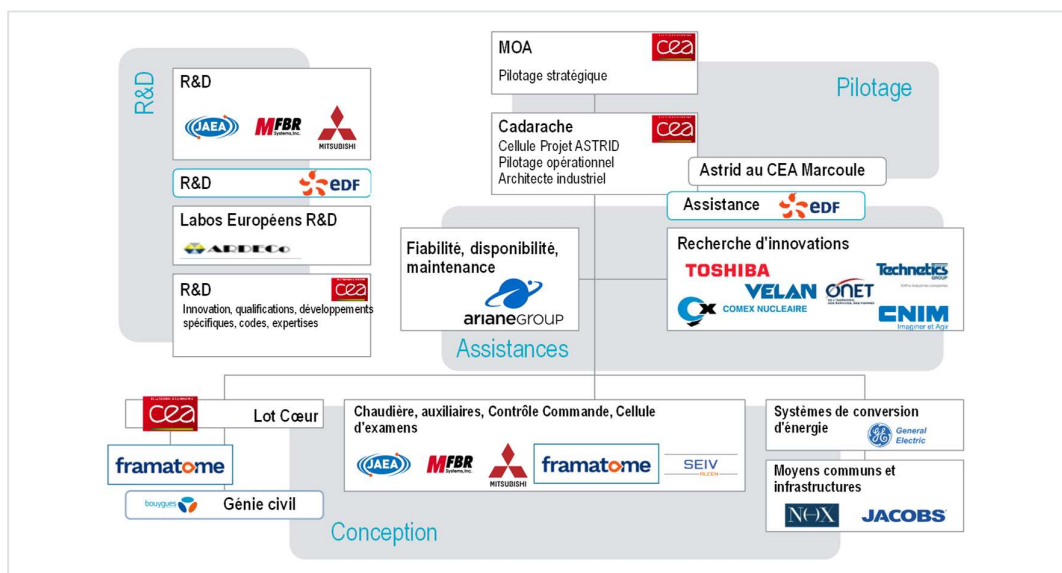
R&D

R&D

JAEA MFBR Systems, Inc. MITSUBISHI

R&D EDF

Labos Européens R&D

ARDECo

R&D cea

Innovation, qualifications, développements spécifiques, codes, expertises

MOA cea

Pilotage stratégique

Pilotage

Cadarache cea

Cellule Projet ASTRID

Pilotage opérationnel

Architecte industriel

Astrid au CEA Marcoule

Assistance EDF

Fiabilité, disponibilité, maintenance

arianeGROUP

Recherche d'innovations

TOSHIBA Technetics GROUP

VELAN ONET

COMEX NUCLEAIRE CNIM Imaginer et Agir

Assistances

cea Lot Cœur

framatome

bouygues Génie civil

Chaudière, auxiliaires, Contrôle Commande, Cellule d'examens

JAEA MFBR Systems, Inc. MITSUBISHI framatome SEIV

Systèmes de conversion d'énergie

General Electric

Moyens communs et infrastructures

NOX JACOBS

Conception